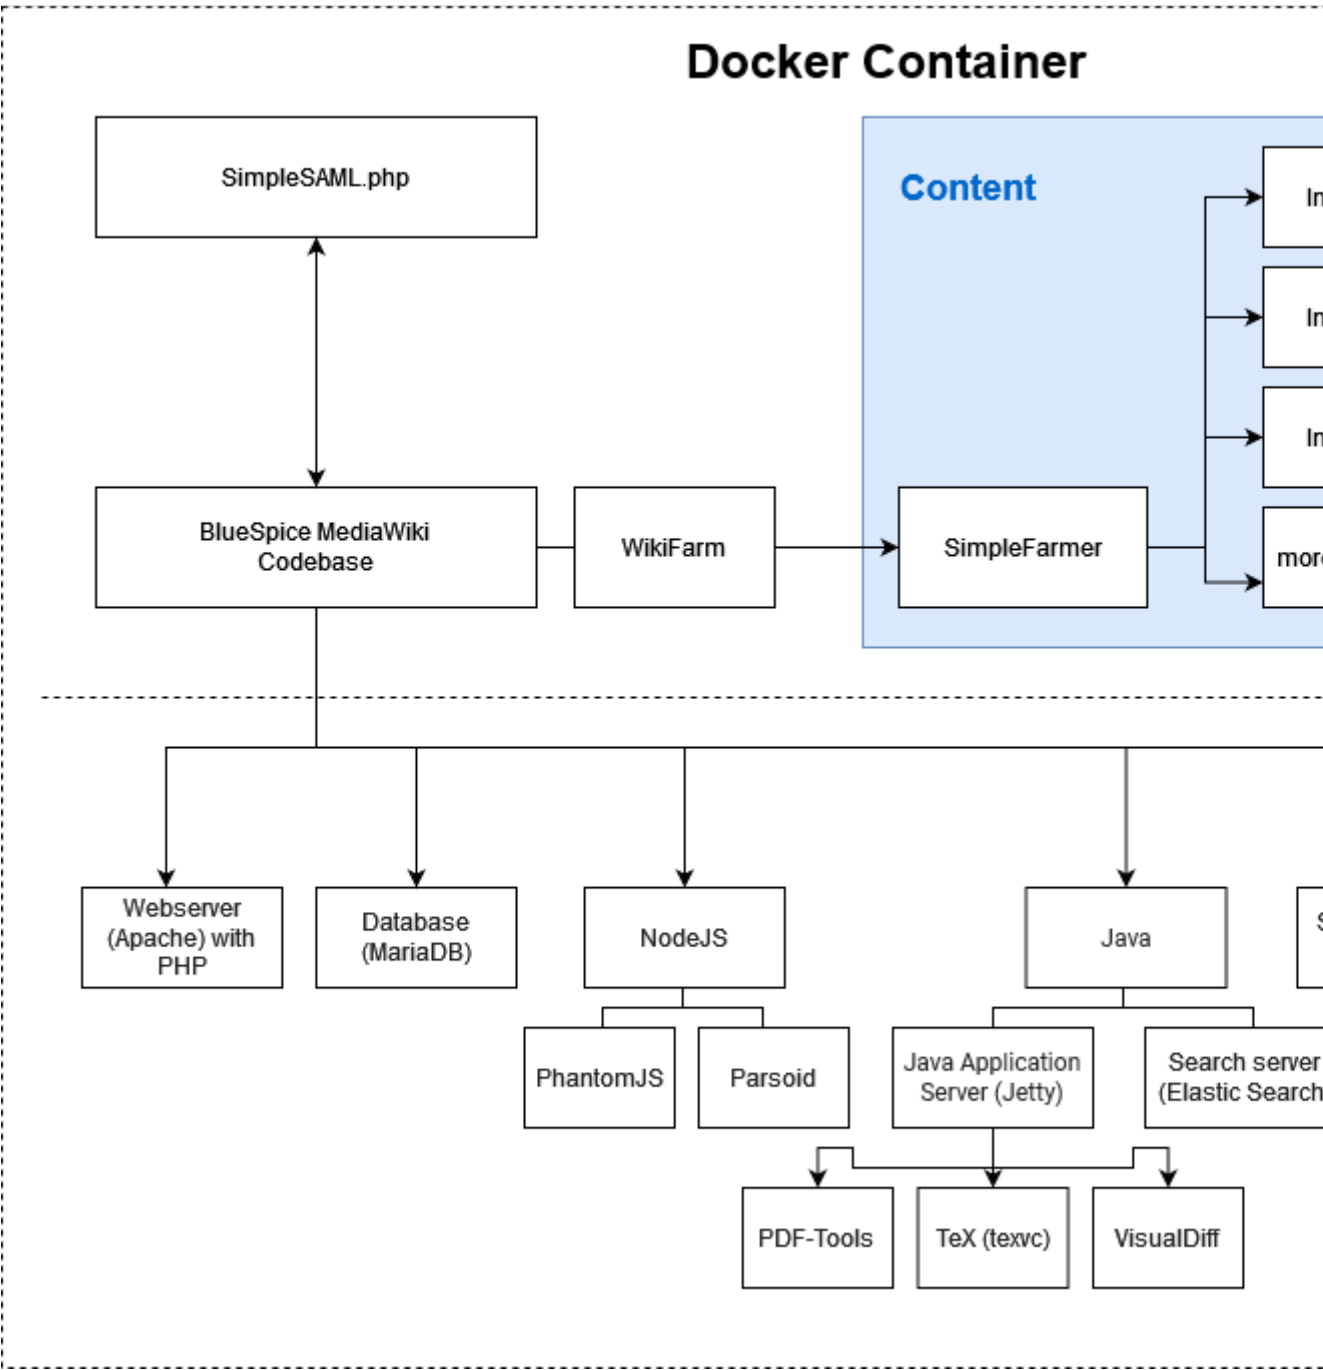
Docker Container

SimpleSAML.php

Content

In

In

In

BlueSpice MediaWiki Codebase

WikiFarm

SimpleFarmer

mor

Webserver (Apache) with PHP

Database (MariaDB)

NodeJS

Java

S

PhantomJS

Parsoid

Java Application Server (Jetty)

Search server (Elastic Search

PDF-Tools

TeX (texvc)

VisualDiff